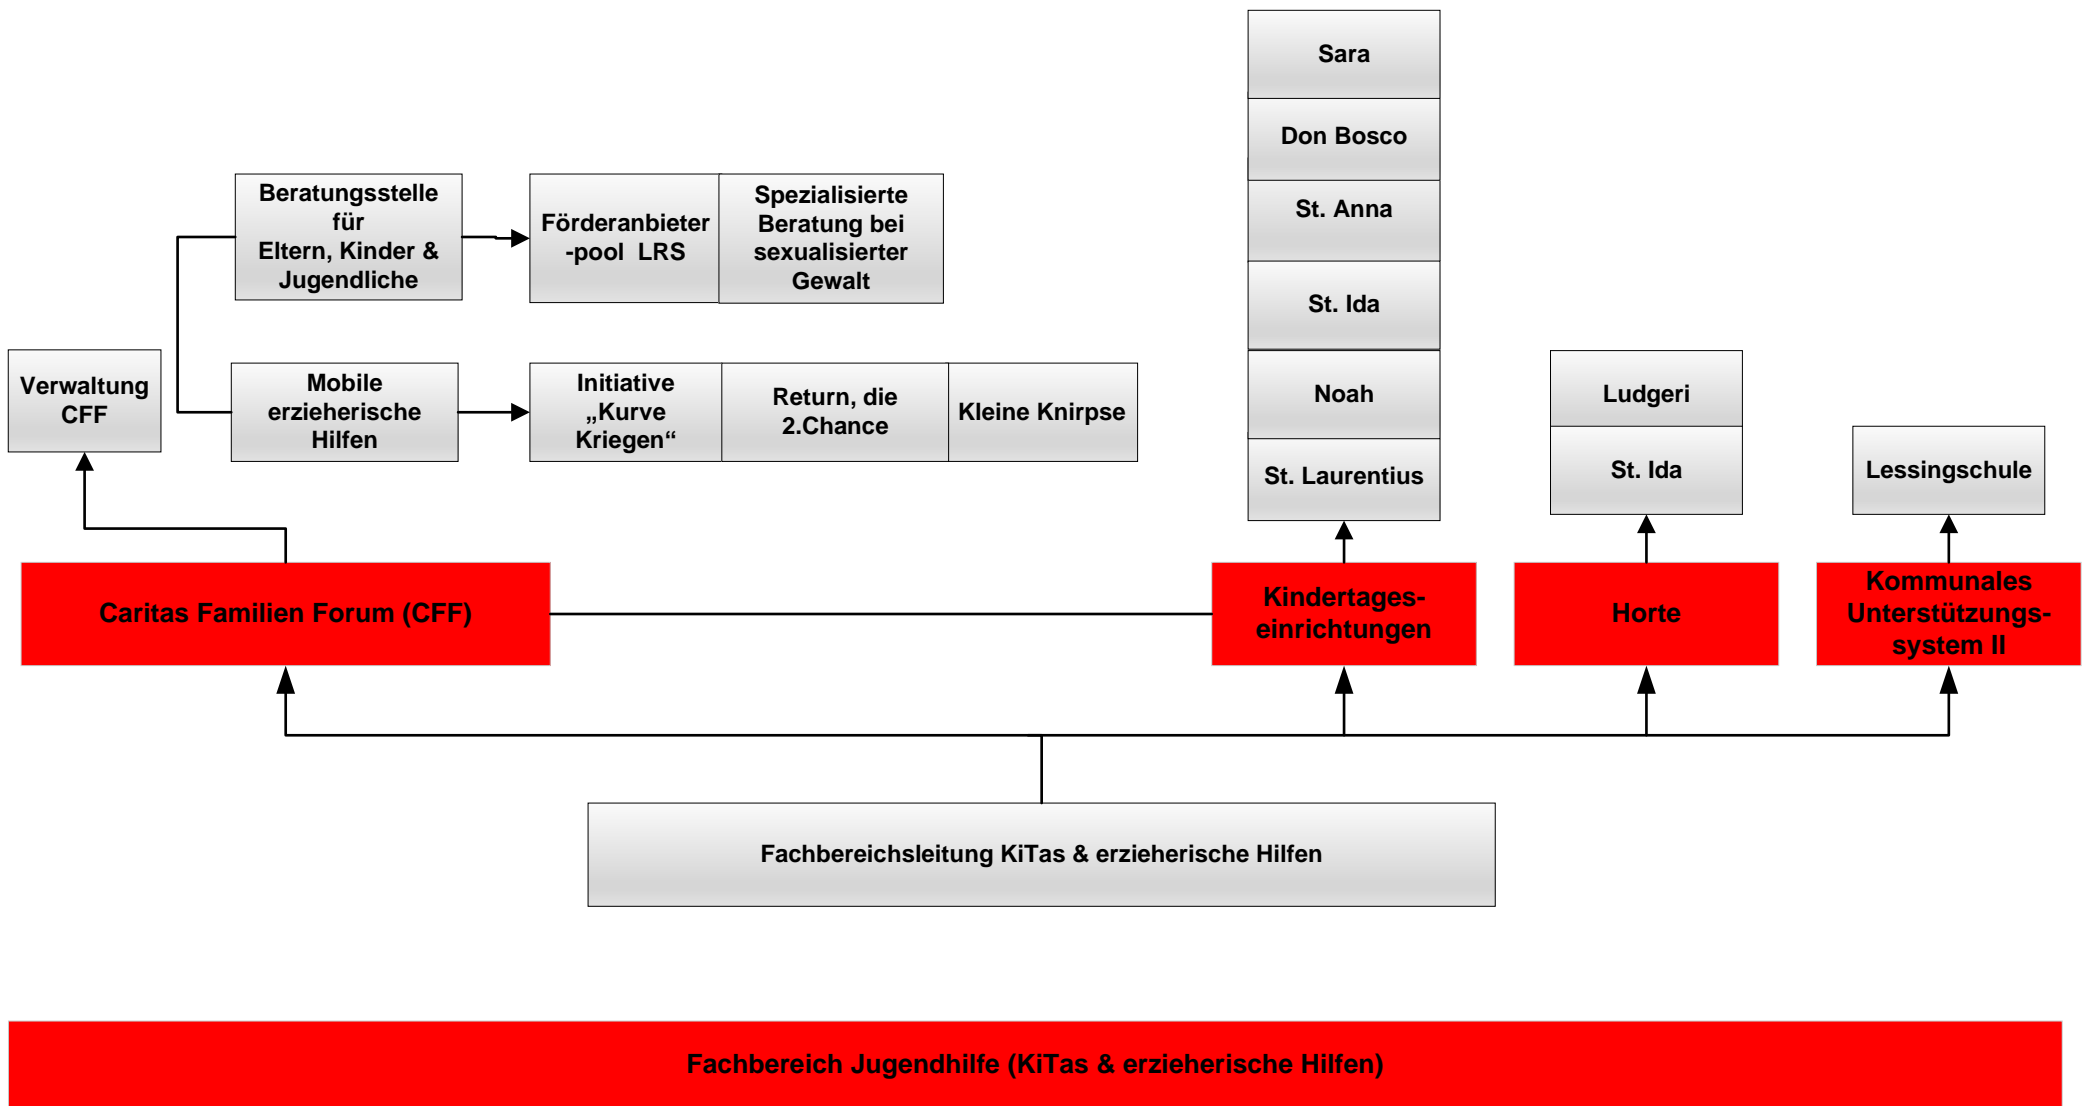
Sara

Don Bosco

St. Anna

St. Ida

Noah

St. Laurentius

Beratungsstelle für Eltern, Kinder & Jugendliche

Förderanbieter -pool LRS

Spezialisierte Beratung bei sexualisierter Gewalt

Verwaltung CFF

Mobile erzieherische Hilfen

Initiative „Kurve Kriegen“

Return, die 2.Chance

Kleine Knirpse

Ludgeri

St. Ida

Lessingschule

Caritas Familien Forum (CFF)

Kindertages-einrichtungen

Horte

Kommunales Unterstützungs-system II

Fachbereichsleitung KiTas & erzieherische Hilfen

Fachbereich Jugendhilfe (KiTas & erzieherische Hilfen)